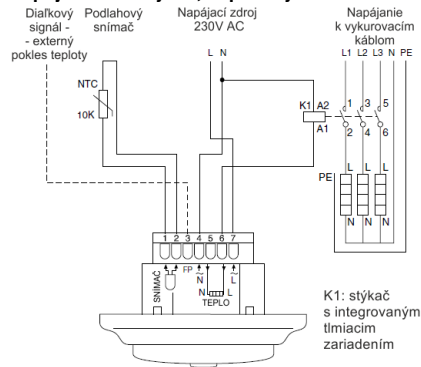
Diaľkový signál - - externý pokles teploty

Podlahový snímač

Napájací zdroj 230V AC

Napájanie k vykurovacím káblom

L1 L2 L3 N PE

NTC

10K

L N

K1 A2

A1

1 3 5

2 4 6

PE

L L L

N N N

1 2 3 4 5 6 7

FP

N

L

SNÍMAČ

N L

TEPLO

K1: stýkač s integrovaným tlmiacim zariadením